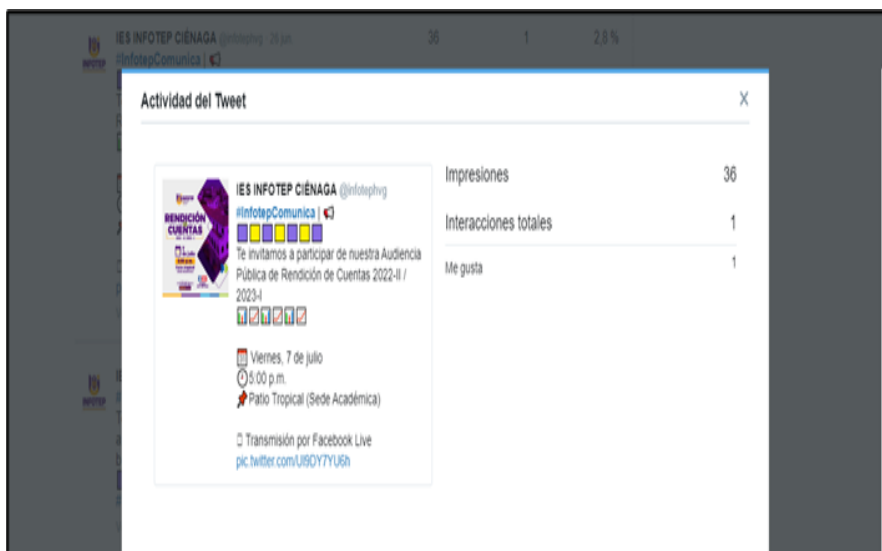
IES INFOTEP CIÉNAGA @infotephvg · 26 jun.
#InfotepComunica |

36 1 2,8 %

Actividad del Tweet

X

IES INFOTEP CIÉNAGA @infotephvg
#InfotepComunica |
Te invitamos a participar de nuestra Audiencia Pública de Rendición de Cuentas 2022-II / 2023-I

Viernes, 7 de julio
5:00 p.m.
Patio Tropical (Sede Académica)

Transmisión por Facebook Live
pic.twitter.com/Ul9DY7YU6h

RENDICIÓN CUENTAS

Impresiones 36
Interacciones totales 1
Me gusta 1